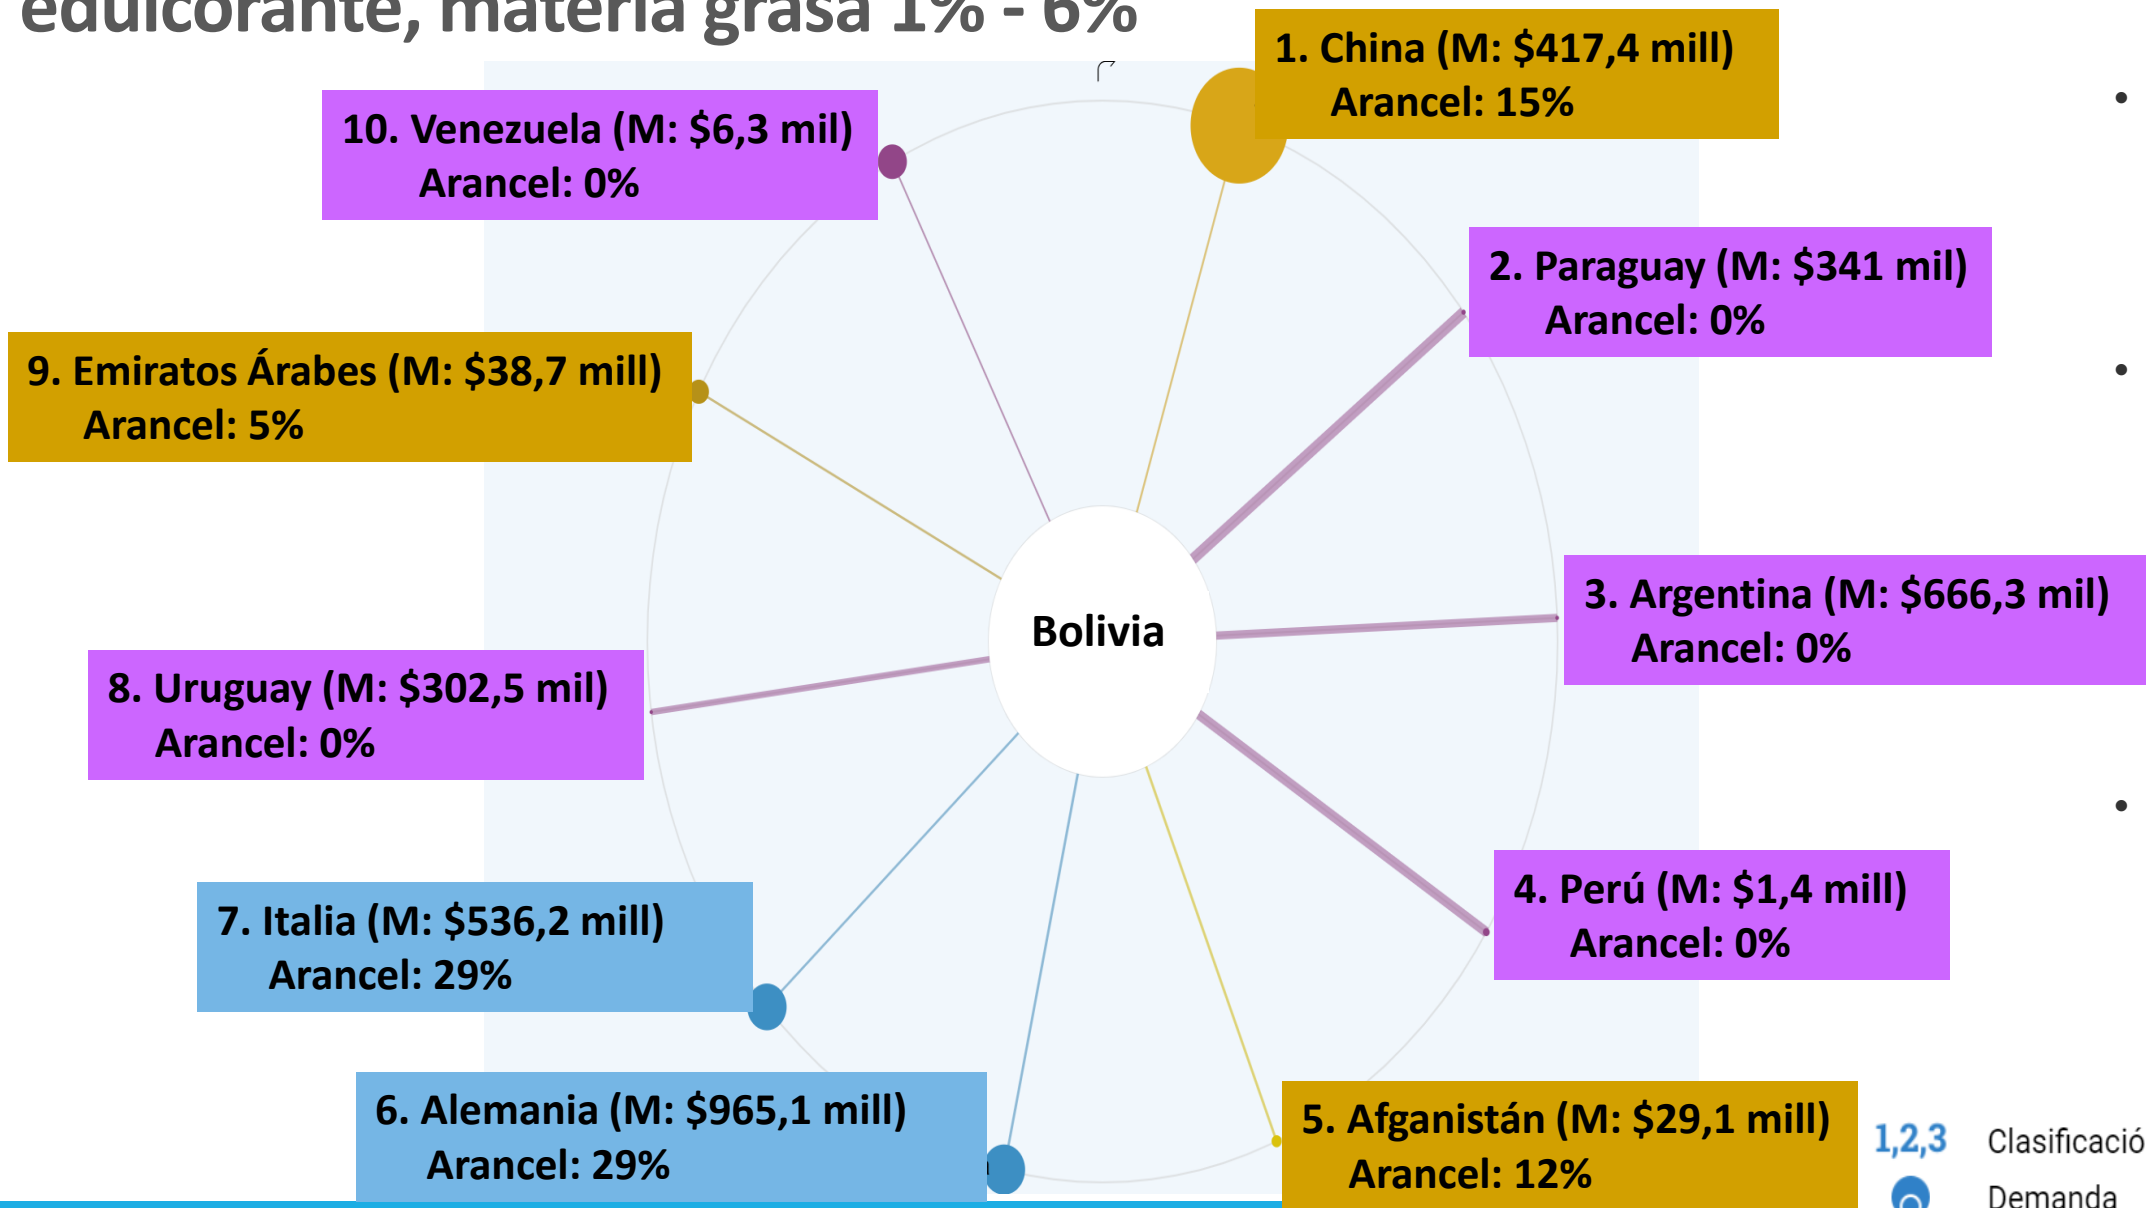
edulcorante, materia grasa 1% - 6%

1. China (M: $417,4 mill)
Arancel: 15%

10. Venezuela (M: $6,3 mil)
Arancel: 0%

2. Paraguay (M: $341 mil)
Arancel: 0%

9. Emiratos Árabes (M: $38,7 mill)
Arancel: 5%

Bolivia

3. Argentina (M: $666,3 mil)
Arancel: 0%

8. Uruguay (M: $302,5 mil)
Arancel: 0%

4. Perú (M: $1,4 mill)
Arancel: 0%

7. Italia (M: $536,2 mill)
Arancel: 29%

6. Alemania (M: $965,1 mill)
Arancel: 29%

5. Afganistán (M: $29,1 mill)
Arancel: 12%

1,2,3 Clasificació

Demanda